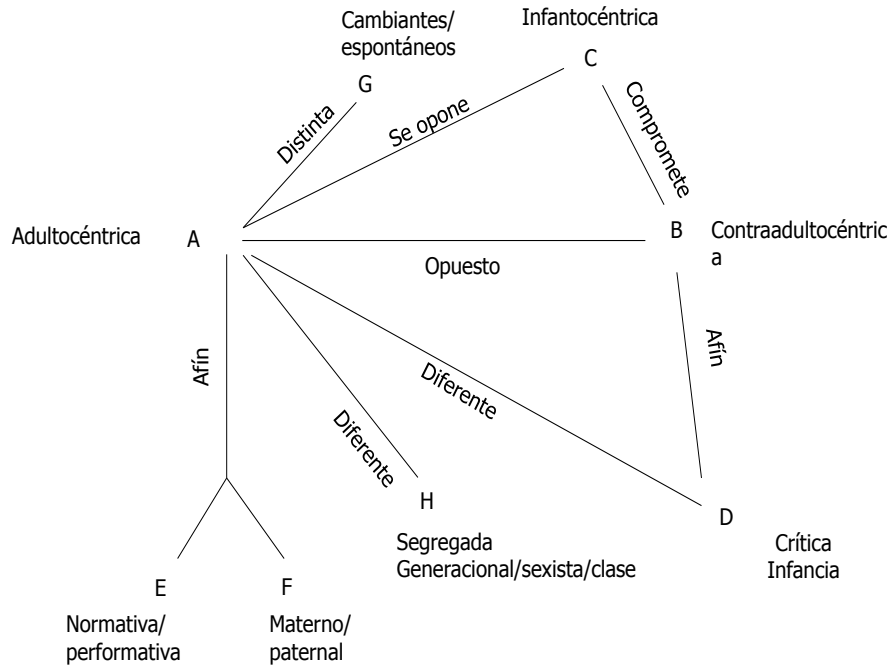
Cambiantes/
espontáneos

Infantocéntrica

G

C

Distinta

Se opone

Compromete

Adultocéntrica

A

B

Contraadultocéntric
a

Opuesto

Afín

Afín

Diferente

Diferente

H

D

Segregada
Generacional/sexista/clase

Crítica
Infancia

E

F

Normativa/
performativa

Materno/
paternal